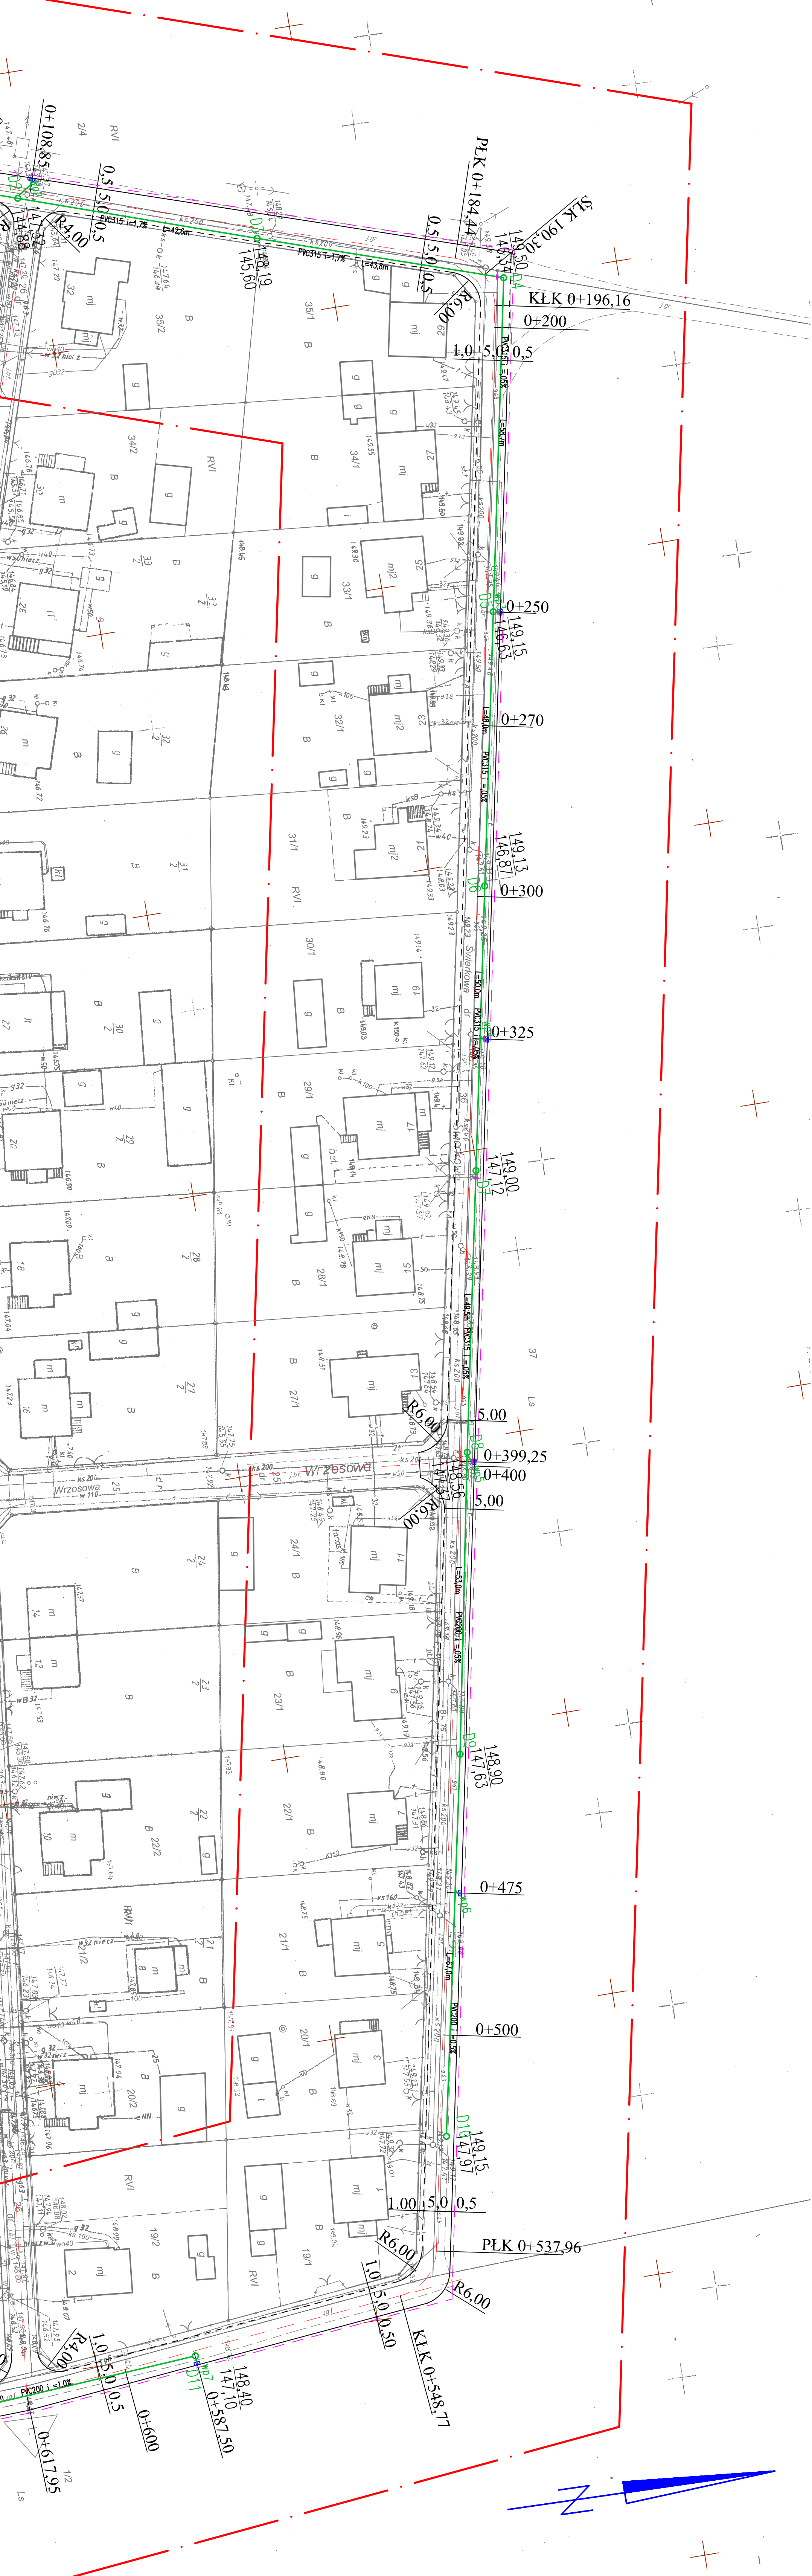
0+108,85
0,5 5,0 0,5
R4,00
PVC315 i=1,7%
L=42,6m
D3
148,19
145,60
PVC315 i=1,7%
L=43,8m
PŁK 0+184,44
0,5 5,0 0,5
R6,00
ŚŁK 190,30
148,50
146,14
D4
KŁK 0+196,16
0+200
1,0 5,0 0,5
0+250
149,15
146,63
D5
0+270
L=48,0m
PVC315 i=1,05%
149,13
146,87
D6
0+300
Świerkowa
0+325
149,00
147,12
D7
R6,00
5,00
D8
0+399,25
0+400
Wrzosowa
148,56
R6,00
5,00
PVC200 i=1,05%
D9
148,90
147,63
0+475
0+500
D10
149,15
147,97
1,00 5,0 0,5
R6,00
PŁK 0+537,96
1,0 5,0 0,50
R6,00
KŁK 0+548,77
R4,00
1,0 5,0 0,5
PVC200 i=1,0%
D11
148,40
147,10
0+587,50
0+600
0+617,95
RVI
B
mj
g
Ls